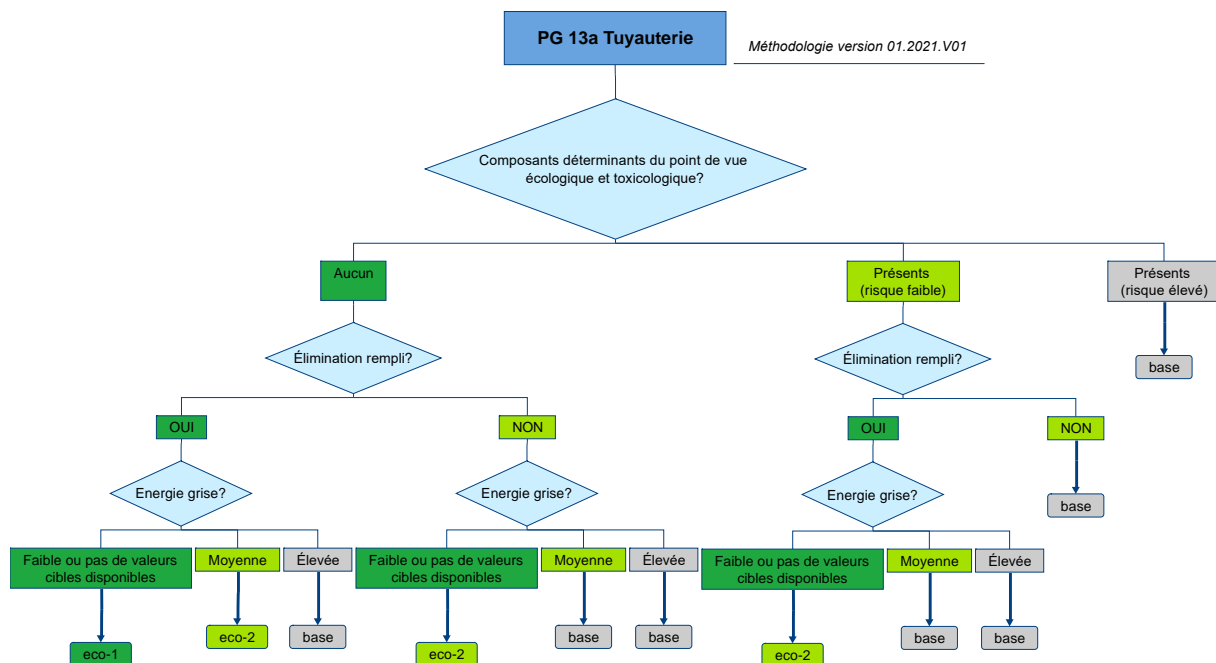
PG 13a Tuyauterie

Méthodologie version 01.2021.V01

Composants déterminants du point de vue écologique et toxicologique?

Aucun

Présents (risque faible)

Présents (risque élevé)

base

Élimination rempli?

OUI

NON

Energie grise?

Faible ou pas de valeurs cibles disponibles

Moyenne

Élevée

eco-1

eco-2

base

Energie grise?

Faible ou pas de valeurs cibles disponibles

Moyenne

Élevée

eco-2

base

base

Élimination rempli?

OUI

NON

base

Energie grise?

Faible ou pas de valeurs cibles disponibles

Moyenne

Élevée

eco-2

base

base